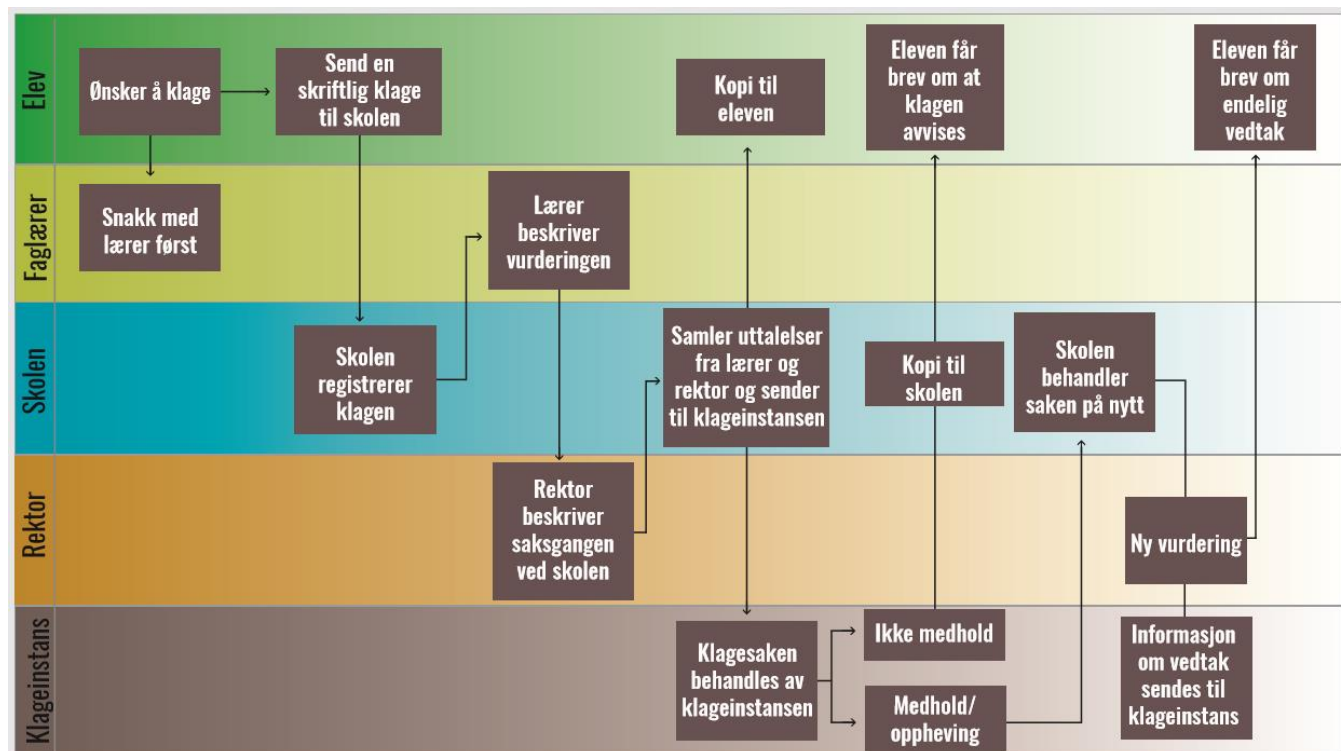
Elev

Ønsker å klage

Send en skriftlig klage til skolen

Kopi til eleven

Eleven får brev om at klagen avvises

Eleven får brev om endelig vedtak

Faglærer

Snakk med lærer først

Lærer beskriver vurderingen

Skolen

Skolen registrerer klagen

Samler uttalelser fra lærer og rektor og sender til klageinstansen

Kopi til skolen

Skolen behandler saken på nytt

Rektor

Rektor beskriver saksgangen ved skolen

Ny vurdering

Klageinstans

Klagesaken behandles av klageinstansen

Ikke medhold

Medhold/ oppheving

Informasjon om vedtak sendes til klageinstans